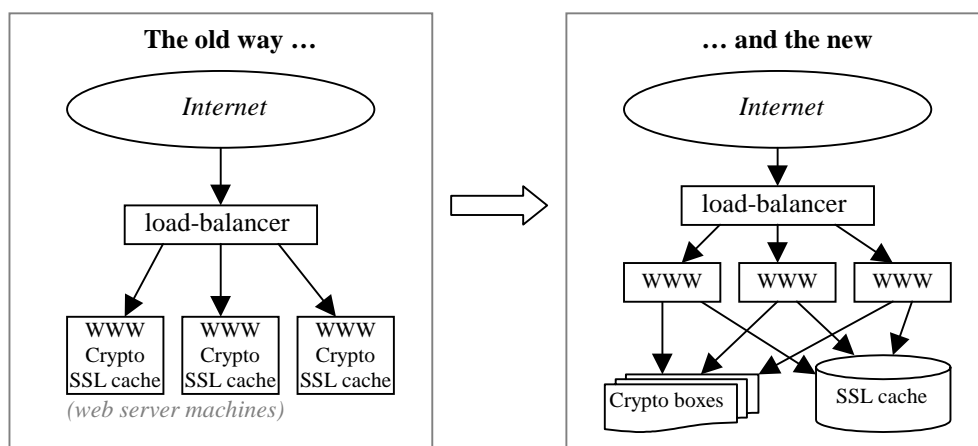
The old way …

Internet

load-balancer

WWW
Crypto
SSL cache

WWW
Crypto
SSL cache

WWW
Crypto
SSL cache

(web server machines)

… and the new

Internet

load-balancer

WWW

WWW

WWW

Crypto boxes

SSL cache